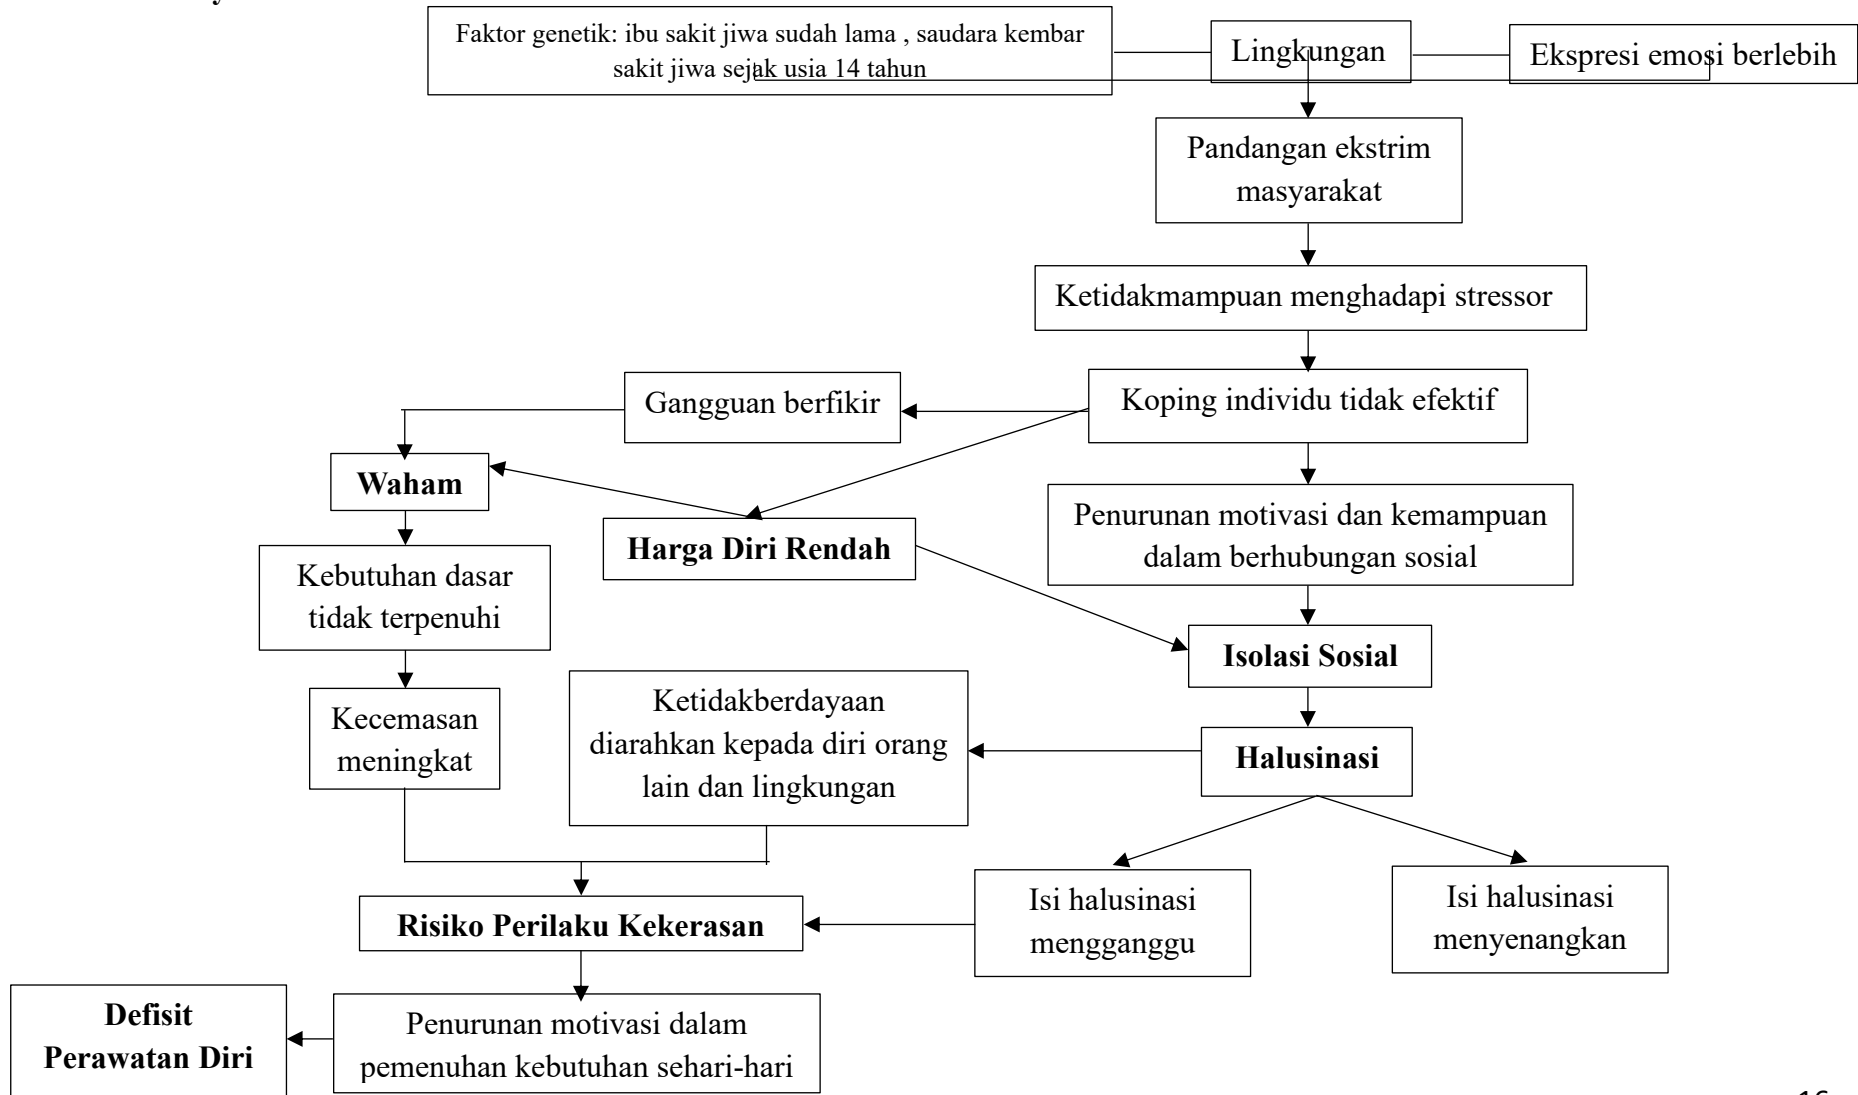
Faktor genetik: ibu sakit jiwa sudah lama , saudara kembar sakit jiwa sejak usia 14 tahun

Lingkungan

Ekspresi emosi berlebih

Pandangan ekstrim masyarakat

Ketidakmampuan menghadapi stressor

Gangguan berfikir

Koping individu tidak efektif

**Waham**

**Harga Diri Rendah**

Penurunan motivasi dan kemampuan dalam berhubungan sosial

Kebutuhan dasar tidak terpenuhi

**Isolasi Sosial**

Kecemasan meningkat

Ketidakberdayaan diarahkan kepada diri orang lain dan lingkungan

**Halusinasi**

**Risiko Perilaku Kekerasan**

Isi halusinasi mengganggu

Isi halusinasi menyenangkan

**Defisit Perawatan Diri**

Penurunan motivasi dalam pemenuhan kebutuhan sehari-hari

16